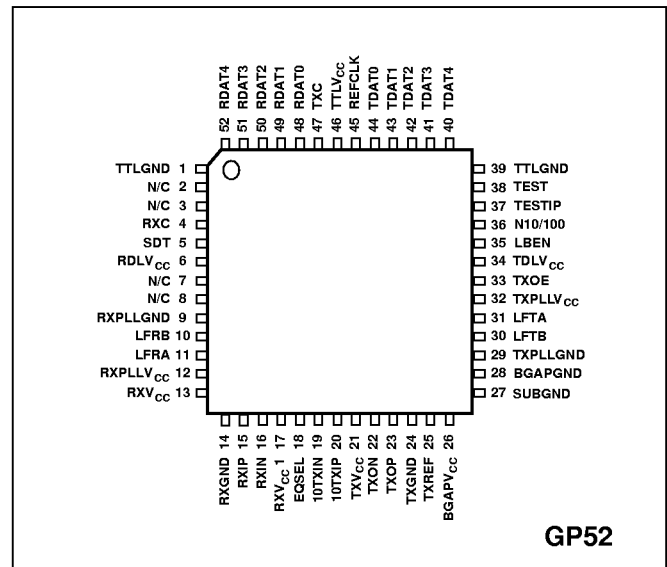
52 RDAT4
51 RDAT3
50 RDAT2
49 RDAT1
48 RDAT0
47 TXC
46 TTLV$_{CC}$
45 REFCLK
44 TDAT0
43 TDAT1
42 TDAT2
41 TDAT3
40 TDAT4

TTLGND 1
N/C 2
N/C 3
RXC 4
SDT 5
RDLV$_{CC}$ 6
N/C 7
N/C 8
RXPLLGND 9
LFRB 10
LFRA 11
RXPLLV$_{CC}$ 12
RXV$_{CC}$ 13

39 TTLGND
38 TEST
37 TESTIP
36 N10/100
35 LBEN
34 TDLV$_{CC}$
33 TXOE
32 TXPLLV$_{CC}$
31 LFTA
30 LFTB
29 TXPLLGND
28 BGAPGND
27 SUBGND

RXGND 14
RXIP 15
RXIN 16
RXV$_{CC}$1 17
EQSEL 18
10TXIN 19
10TXIP 20
TXV$_{CC}$ 21
TXON 22
TXOP 23
TXGND 24
TXREF 25
BGAPV$_{CC}$ 26

GP52